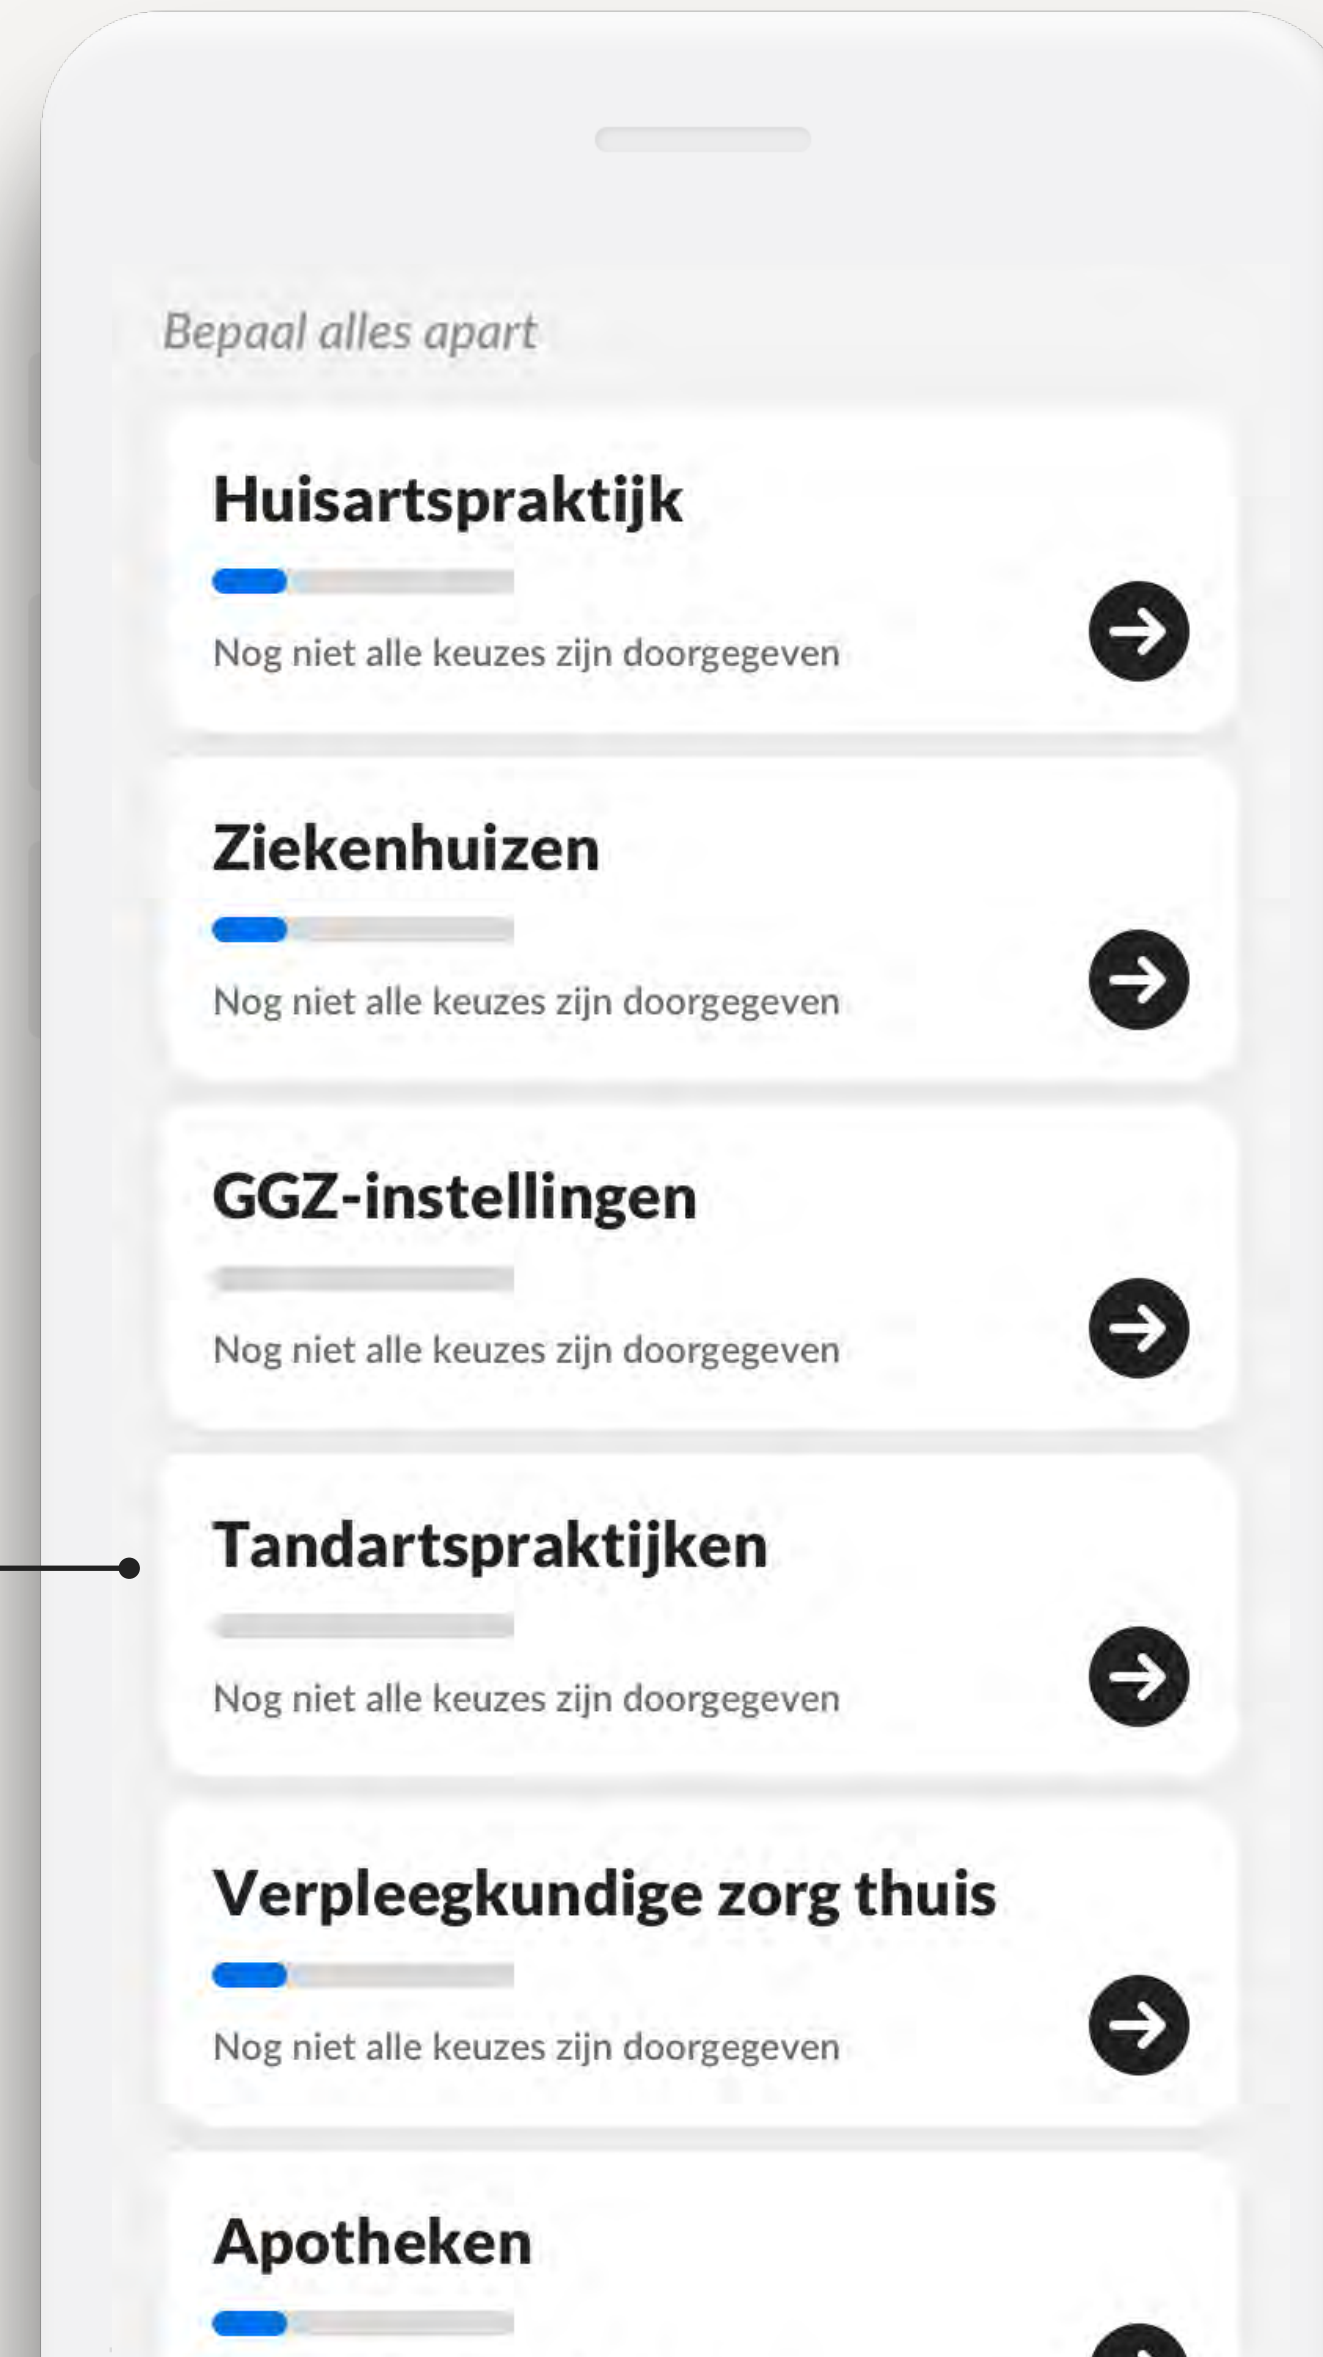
Bepaal alles apart

Huisartspraktijk

Nog niet alle keuzes zijn doorgegeven

Ziekenhuizen

Nog niet alle keuzes zijn doorgegeven

GGZ-instellingen

Nog niet alle keuzes zijn doorgegeven

Tandartspraktijken

Nog niet alle keuzes zijn doorgegeven

Verpleegkundige zorg thuis

Nog niet alle keuzes zijn doorgegeven

Apotheken